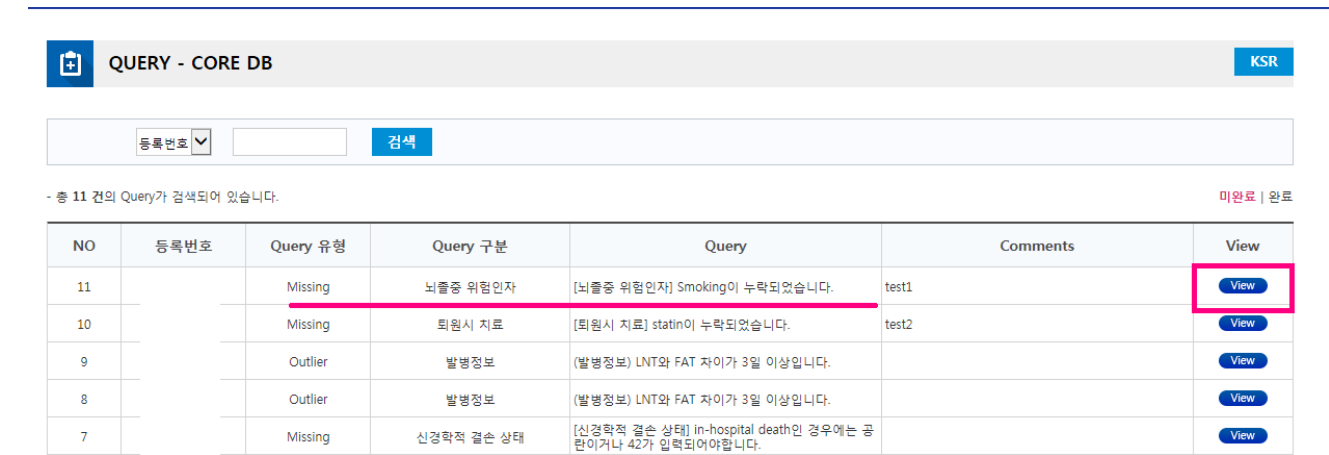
QUERY - CORE DB

KSR

등록번호

검색

- 총 11 건의 Query가 검색되어 있습니다.

미완료 | 완료

| NO | 등록번호 | Query 유형 | Query 구분 | Query | Comments | View |
|---|---|---|---|---|---|---|
| 11 | | Missing | 뇌졸중 위험인자 | [뇌졸중 위험인자] Smoking이 누락되었습니다. | test1 | View |
| 10 | | Missing | 퇴원시 치료 | [퇴원시 치료] statin이 누락되었습니다. | test2 | View |
| 9 | | Outlier | 발병정보 | (발병정보) LNT와 FAT 차이가 3일 이상입니다. | | View |
| 8 | | Outlier | 발병정보 | (발병정보) LNT와 FAT 차이가 3일 이상입니다. | | View |
| 7 | | Missing | 신경학적 결손 상태 | [신경학적 결손 상태] in-hospital death인 경우에는 공란이거나 42가 입력되어야합니다. | | View |